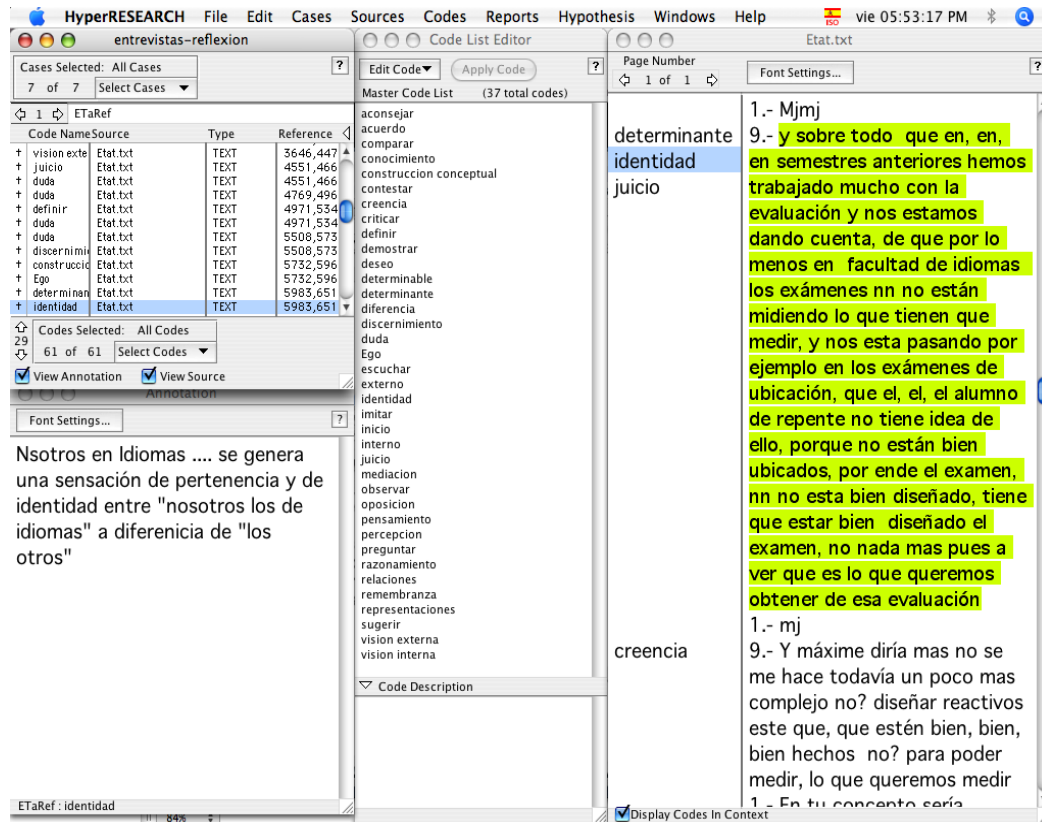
HyperRESEARCH File Edit Cases Sources Codes Reports Hypothesis Windows Help vie 05:53:17 PM

entrevistas-reflexion

Cases Selected: All Cases
7 of 7 Select Cases
?

1 ETaRef

| Code Name | Source | Type | Reference |
|---|---|---|---|
| vision exte | Etat.txt | TEXT | 3646,447 |
| juicio | Etat.txt | TEXT | 4551,466 |
| duda | Etat.txt | TEXT | 4551,466 |
| duda | Etat.txt | TEXT | 4769,496 |
| definir | Etat.txt | TEXT | 4971,534 |
| duda | Etat.txt | TEXT | 4971,534 |
| duda | Etat.txt | TEXT | 5508,573 |
| discernimie | Etat.txt | TEXT | 5508,573 |
| construccio | Etat.txt | TEXT | 5732,596 |
| Ego | Etat.txt | TEXT | 5732,596 |
| determinan | Etat.txt | TEXT | 5983,651 |
| identidad | Etat.txt | TEXT | 5983,651 |

29
Codes Selected: All Codes
61 of 61 Select Codes

View Annotation View Source

Annotation

Font Settings... ?

Nsotros en Idiomas .... se genera una sensación de pertenencia y de identidad entre "nosotros los de idiomas" a diferencia de "los otros"

ETaRef : identidad

84%

Code List Editor

Edit Code Apply Code ?

Master Code List (37 total codes)

aconsejar
acuerdo
comparar
conocimiento
construccion conceptual
contestar
creencia
criticar
definir
demostrar
deseo
determinable
determinante
diferencia
discernimiento
duda
Ego
escuchar
externo
identidad
imitar
inicio
interno
juicio
mediacion
observar
oposicion
pensamiento
percepcion
preguntar
razonamiento
relaciones
remembranza
representaciones
sugerir
vision externa
vision interna

Code Description

Etat.txt

Page Number
1 of 1
Font Settings... ?

1.- Mjmj
determinante 9.- y sobre todo que en, en,
identidad en semestres anteriores hemos
juicio trabajado mucho con la evaluación y nos estamos dando cuenta, de que por lo menos en facultad de idiomas los exámenes nn no están midiendo lo que tienen que medir, y nos esta pasando por ejemplo en los exámenes de ubicación, que el, el, el alumno de repente no tiene idea de ello, porque no están bien ubicados, por ende el examen, nn no esta bien diseñado, tiene que estar bien diseñado el examen, no nada mas pues a ver que es lo que queremos obtener de esa evaluación
1.- mj
creencia 9.- Y máxime diría mas no se me hace todavía un poco mas complejo no? diseñar reactivos este que, que estén bien, bien, bien hechos no? para poder medir, lo que queremos medir
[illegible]

Display Codes In Context